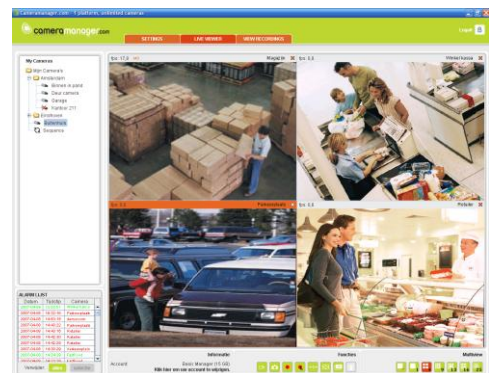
Cameramanager.com - 1 platform, unlimited cameras

cameramanager.com

SETTINGS

LIVE VIEWER

VIEW RECORDINGS

Logout

My Cameras

Mijn Camera's

Amsterdam

Binnen 4 point

Deur camera

Garage

Harbour 271

Eindhoven

Buitenhek

Sequence

fps: 17.0

Magazijn

fps: 3.5

Winkel kassa

fps: 7.2

Parkeerplaats

fps: 3.5

Patisler

ALARM LIST

| Datum | Tijdstip | Camera |
|---|---|---|
| 2007-04-09 | 14:35:10 | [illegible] |
| 2007-04-09 | 14:33:16 | Parkeerplaats |
| 2007-04-09 | 14:03:18 | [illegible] |
| 2007-04-09 | 14:40:22 | Parkeerplaats |
| 2007-04-09 | 14:46:18 | Patisler |
| 2007-04-09 | 14:48:18 | Patisler |
| 2007-04-09 | 14:51:18 | Patisler |
| 2007-04-09 | 14:54:18 | Parkeerplaats |
| 2007-04-09 | 14:56:18 | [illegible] |
| 2007-04-09 | 14:58:18 | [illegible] |

Vernieuwen

Informatie

Account

Basic Manager (1/5 GB)

Klik hier om uw account te wijzigen.

Functies

Multiview